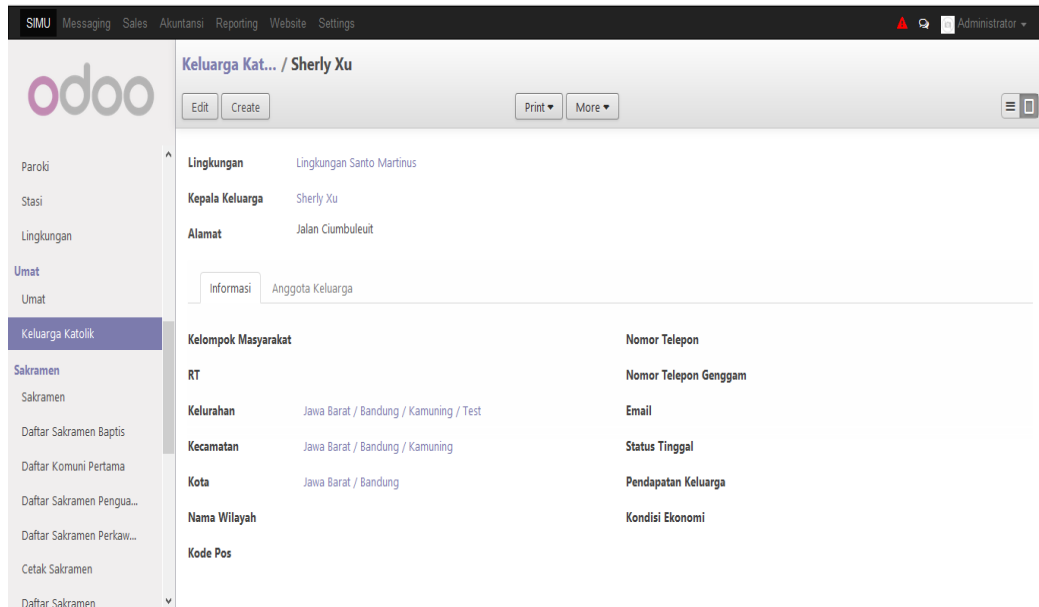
SIMU Messaging Sales Akuntansi Reporting Website Settings

Administrator

odoo

Keluarga Kat... / Sherly Xu

Edit Create

Print ▾ More ▾

Paroki
Stasi
Lingkungan
Umat
Umat
Keluarga Katolik
Sakramen
Sakramen
Daftar Sakramen Baptis
Daftar Komuni Pertama
Daftar Sakramen Pengua...
Daftar Sakramen Perkaw...
Cetak Sakramen
Daftar Sakramen

Lingkungan Lingkungan Santo Martinus

Kepala Keluarga Sherly Xu

Alamat Jalan Ciumbuleuit

Informasi Anggota Keluarga

Kelompok Masyarakat

RT

Kelurahan Jawa Barat / Bandung / Kamuning / Test

Kecamatan Jawa Barat / Bandung / Kamuning

Kota Jawa Barat / Bandung

Nama Wilayah

Kode Pos

Nomor Telepon

Nomor Telepon Genggam

Email

Status Tinggal

Pendapatan Keluarga

Kondisi Ekonomi